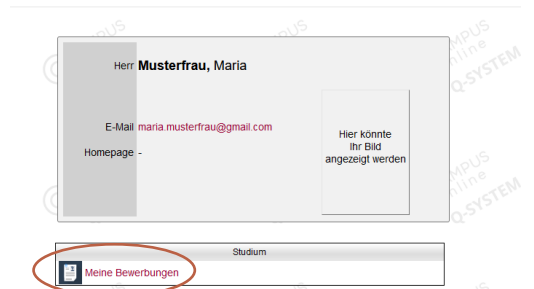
Herr **Musterfrau,** Maria

E-Mail maria.musterfrau@gmail.com

Homepage -

Hier könnte Ihr Bild angezeigt werden

Studium

Meine Bewerbungen

CAMPUS online
CAMPUS online Q-SYSTEM
CAMPUS online Q-SYSTEM